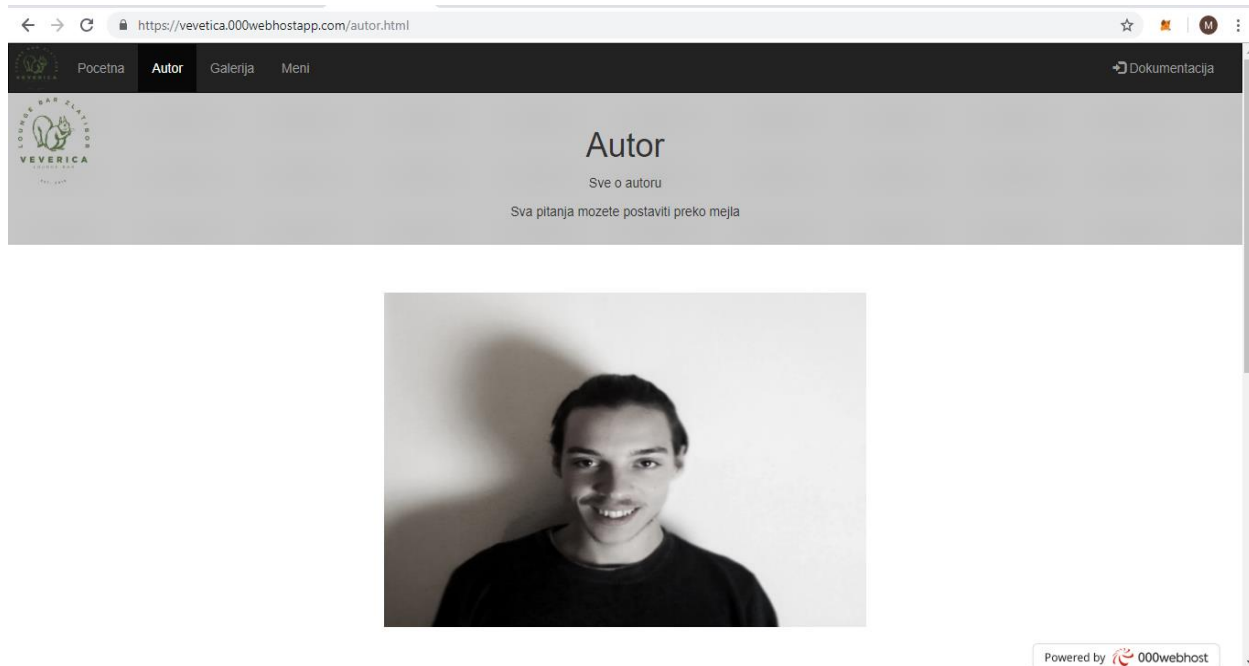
https://vevetica.000webhostapp.com/autor.html

M

Pocetna Autor Galerija Meni

Dokumentacija

LOUNGE BAR ZLATIBOR
VEVERICA

Autor

Sve o autoru

Sva pitanja mozete postaviti preko mejla

Powered by 000webhost